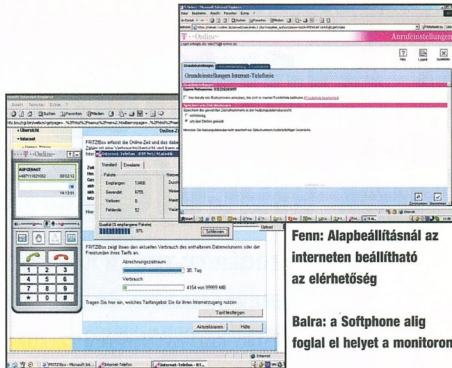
T-Online
Anrufeinstellungen
Grundeinstellungen Internet-Telefonie
Fenn: Alapbeállításnál az interneten beállítható az elérhetőség

Balra: a Softphone alig foglal el helyet a monitoron

FRITZ!Box
Online-Zeit
Empfangen
Gesendet
Verloren
Fehlerrate
Schließen
Abrechnungszeitraum
30. Tag
Verbrauch
Tarif festlegen
Aktualisieren
Hilfe
Übersicht
Internet
1
2
3
4
5
6
7
8
9
*
0
#